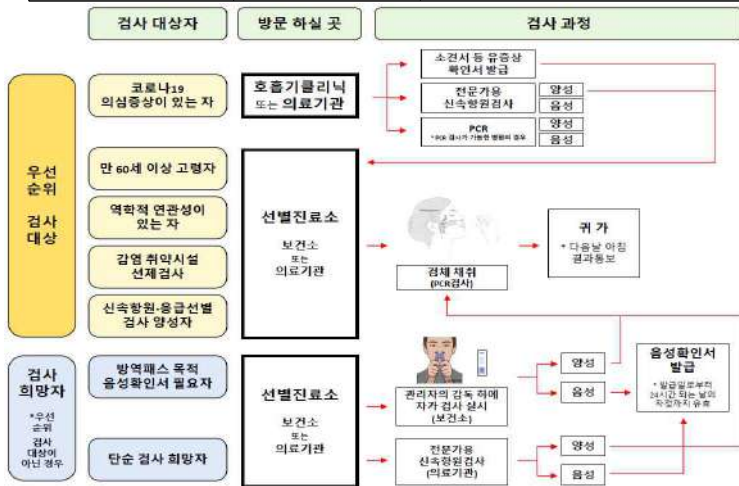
검사 대상자

방문 하실 곳

검사 과정

우선 순위 검사 대상

코로나19 의심증상이 있는 자

호흡기클리닉 또는 의료기관

소견서 등 유증상 확인서 발급

전문가용 신속항원검사

양성

음성

PCR

* PCR 검사가 가능한 병원의 경우

양성

음성

만 60세 이상 고령자

역학적 연관성이 있는 자

감염 취약시설 선제검사

신속항원·응급선별 검사 양성자

선별진료소

보건소 또는 의료기관

검체 채취 (PCR검사)

귀 가

* 다음날 아침 결과통보

검사 희망자

*우선 순위 검사 대상이 아닌 경우

방역패스 목적 음성확인서 필요자

단순 검사 희망자

선별진료소

보건소 또는 의료기관

관리자의 감독 하에 자가검사 실시 (보건소)

양성

음성

음성확인서 발급

* 발급일로부터 24시간 되는 날의 자정까지 유효

전문가용 신속항원검사 (의료기관)

양성

음성